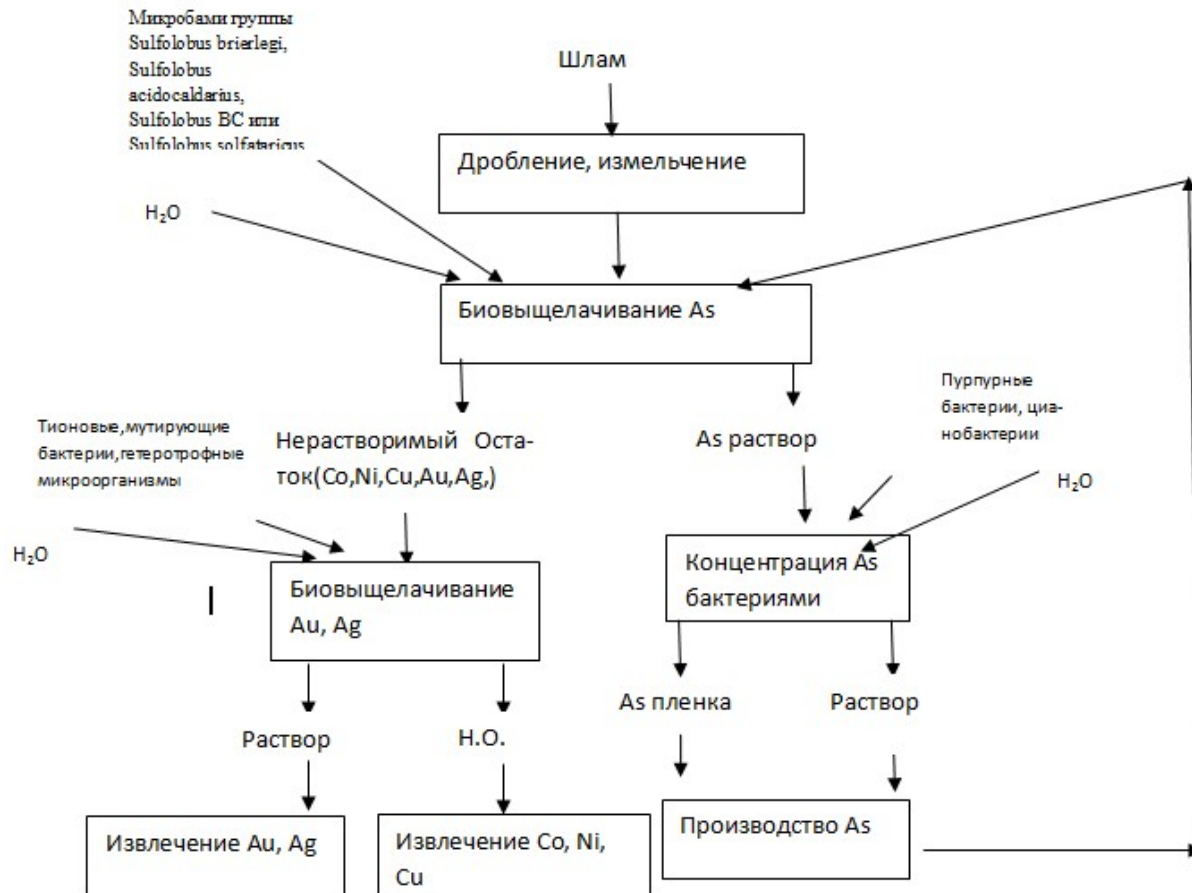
Микробами группы Sulfolobus brierlegi, Sulfolobus acidocaldarius, Sulfolobus BC или Sulfolobus solfataricus

Шлам

Дробление, измельчение

$H_2O$

Биовыщелачивание As

Тионовые,мутирующие бактерии,гетеротрофные микроорганизмы

Нерастворимый Остаток(Co,Ni,Cu,Au,Ag,)

As раствор

Пурпурные бактерии, цианобактерии

$H_2O$

$H_2O$

Биовыщелачивание Au, Ag

Концентрация As бактериями

As пленка

Раствор

Раствор

Н.О.

Извлечение Au, Ag

Извлечение Co, Ni, Cu

Производство As